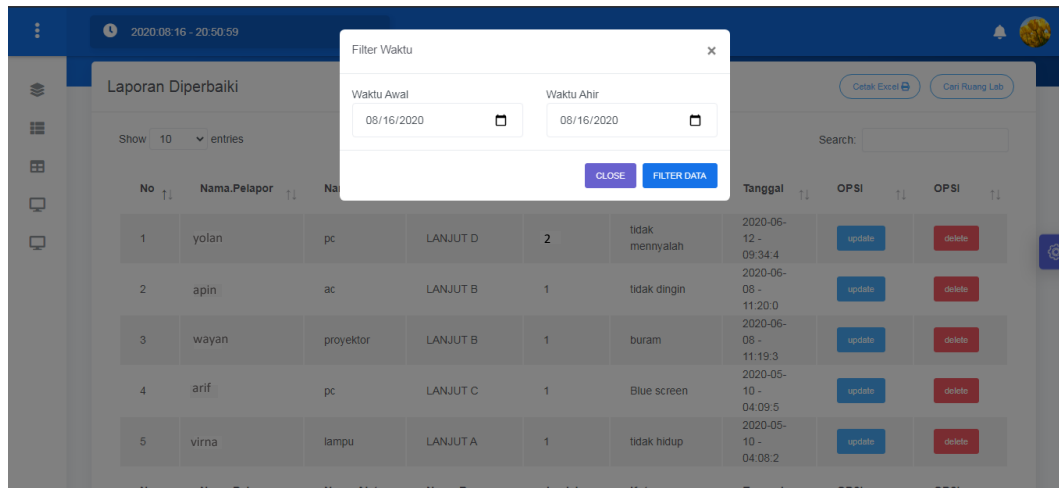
2020:08:16 - 20:50:59

Laporan Diperbaiki

Cetak Excel

Cari Ruang Lab

Show 10 entries

Search:

Filter Waktu

×

Waktu Awal

08/16/2020

Waktu Ahir

08/16/2020

CLOSE

FILTER DATA

| No | Nama.Pelapor | Na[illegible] | | | | Tanggal | OPSI | OPSI |
|---|---|---|---|---|---|---|---|---|
| 1 | yolan | pc | LANJUT D | 2 | tidak mennyalah | 2020-06-12 - 09:34:4 | update | delete |
| 2 | apin | ac | LANJUT B | 1 | tidak dingin | 2020-06-08 - 11:20:0 | update | delete |
| 3 | wayan | proyektor | LANJUT B | 1 | buram | 2020-06-08 - 11:19:3 | update | delete |
| 4 | arif | pc | LANJUT C | 1 | Blue screen | 2020-05-10 - 04:09:5 | update | delete |
| 5 | virna | lampu | LANJUT A | 1 | tidak hidup | 2020-05-10 - 04:08:2 | update | delete |